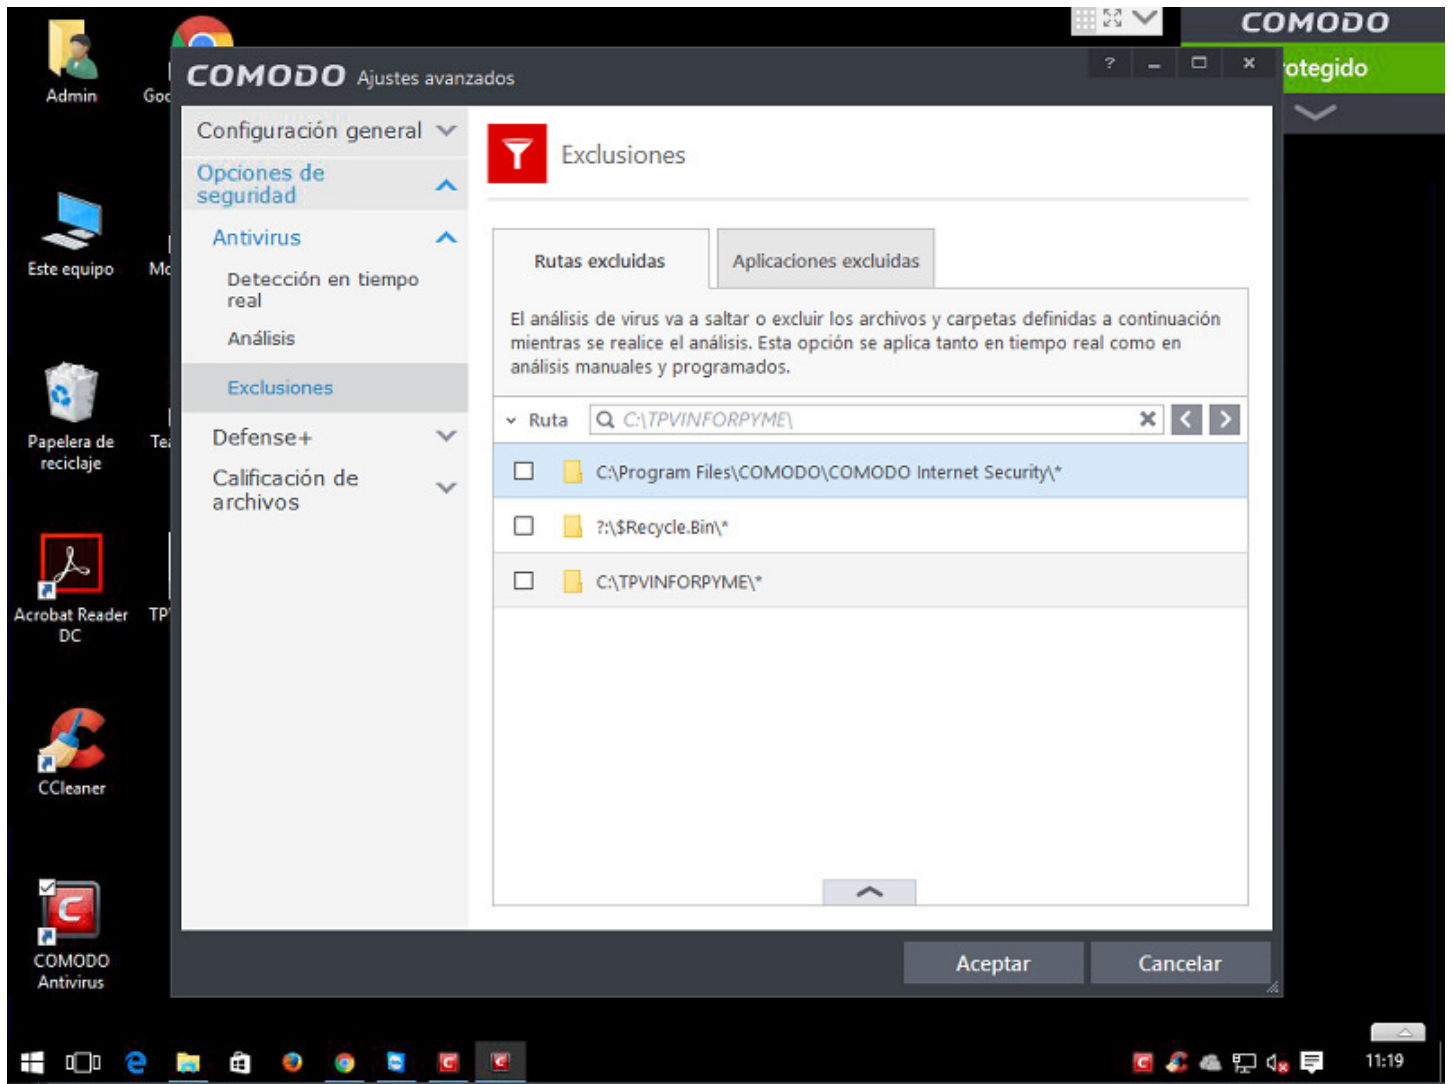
Admin

Goo

COMODO

otegido

COMODO Ajustes avanzados

? – ☐ ×

Este equipo

Mo

Papelera de reciclaje

Te

Acrobat Reader DC

TP

CCleaner

COMODO Antivirus

Configuración general

Opciones de seguridad

Antivirus

Detección en tiempo real

Análisis

Exclusiones

Defense+

Calificación de archivos

Exclusiones

Rutas excluidas

Aplicaciones excluidas

El análisis de virus va a saltar o excluir los archivos y carpetas definidas a continuación mientras se realice el análisis. Esta opción se aplica tanto en tiempo real como en análisis manuales y programados.

Ruta

C:\TPVINFORPYME\

C:\Program Files\COMODO\COMODO Internet Security\*

?:\$Recycle.Bin\*

C:\TPVINFORPYME\*

Aceptar

Cancelar

11:19